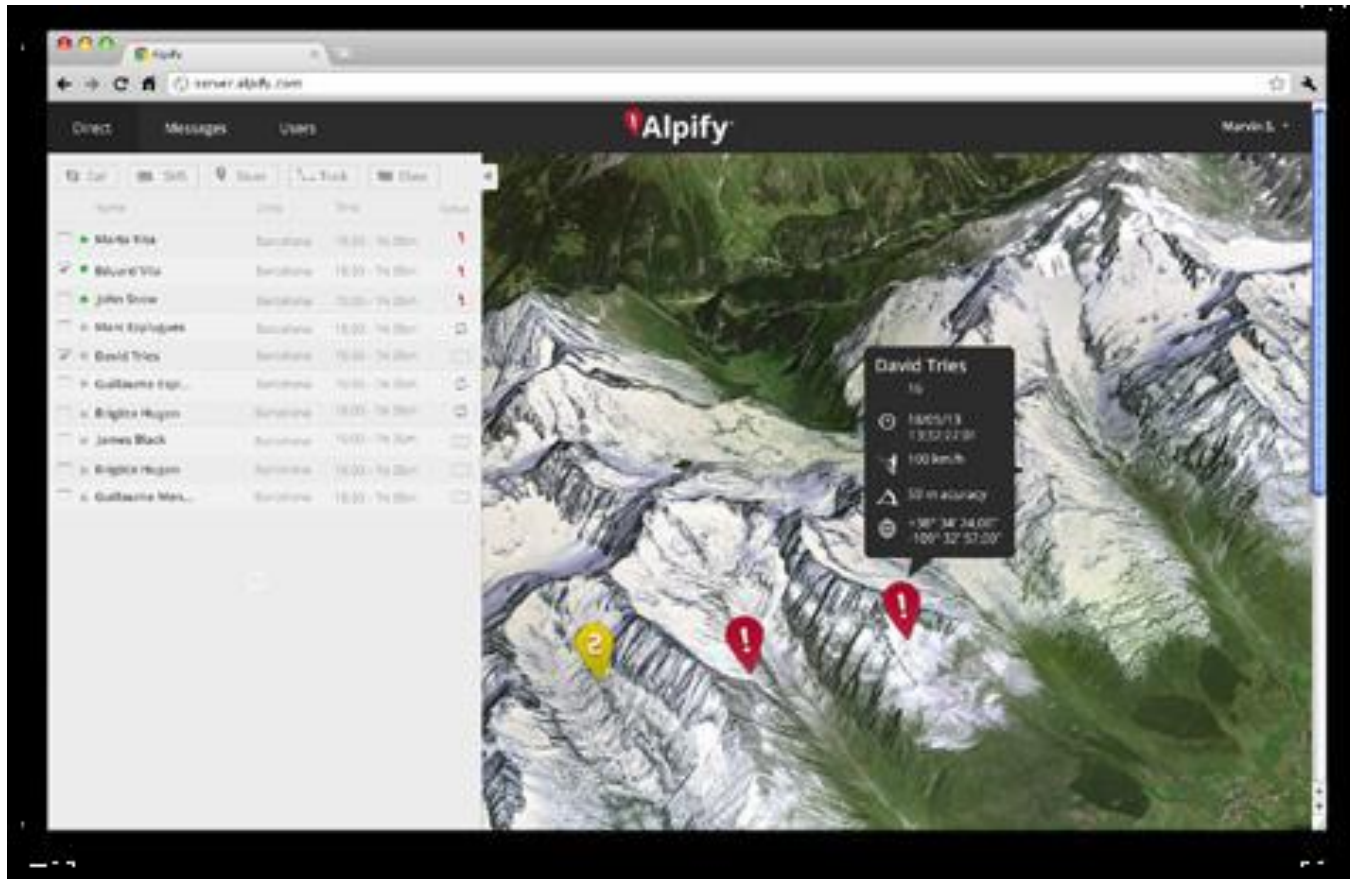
Alpify

server.alpify.com

Direct Messages Users

Alpify

Martin S.

Call SMS Share Track Show

Name Zone Time Status

Marta Vila Barcelona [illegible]

Eduard Vila Barcelona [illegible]

John Snow Barcelona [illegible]

Marc Esplugues Barcelona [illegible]

David Tries Barcelona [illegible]

Guillaume Esp... Barcelona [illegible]

Brigitte Hugon Barcelona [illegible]

James Black Barcelona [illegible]

Brigitte Hugon Barcelona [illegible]

Guillaume Mes... Barcelona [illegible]

David Tries

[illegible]

18/05/13 13:32:22:01

100 km/h

50 m accuracy

+38° 34' 24.00" -109° 32' 57.00"

2